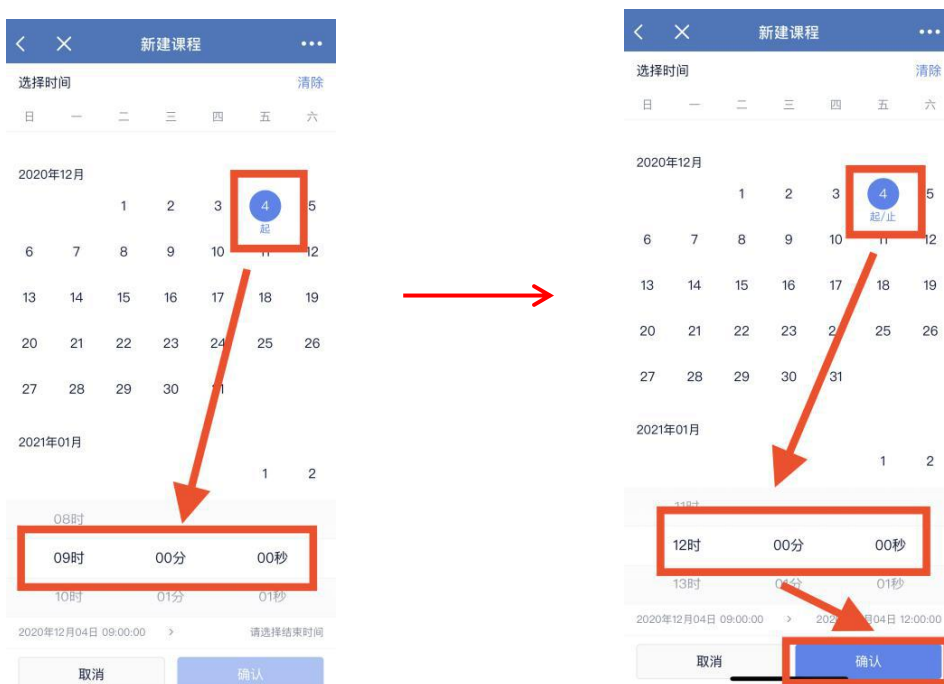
新建课程
选择时间
清除

| 日 | 一 | 二 | 三 | 四 | 五 | 六 |
|---|---|---|---|---|---|---|

2020年12月

| | | 1 | 2 | 3 | 4 起 | 5 |
|---|---|---|---|---|---|---|
| 6 | 7 | 8 | 9 | 10 | 11 | 12 |
| 13 | 14 | 15 | 16 | 17 | 18 | 19 |
| 20 | 21 | 22 | 23 | 24 | 25 | 26 |
| 27 | 28 | 29 | 30 | 31 | | |

2021年01月

1 2

08时
09时 00分 00秒
10时 01分 01秒

2020年12月04日 09:00:00 > 请选择结束时间

取消
确认

新建课程
选择时间
清除

| 日 | 一 | 二 | 三 | 四 | 五 | 六 |
|---|---|---|---|---|---|---|

2020年12月

| | | 1 | 2 | 3 | 4 起/止 | 5 |
|---|---|---|---|---|---|---|
| 6 | 7 | 8 | 9 | 10 | 11 | 12 |
| 13 | 14 | 15 | 16 | 17 | 18 | 19 |
| 20 | 21 | 22 | 23 | 24 | 25 | 26 |
| 27 | 28 | 29 | 30 | 31 | | |

2021年01月

1 2

11时
12时 00分 00秒
13时 01分 01秒

2020年12月04日 09:00:00 > 2020年12月04日 12:00:00

取消
确认